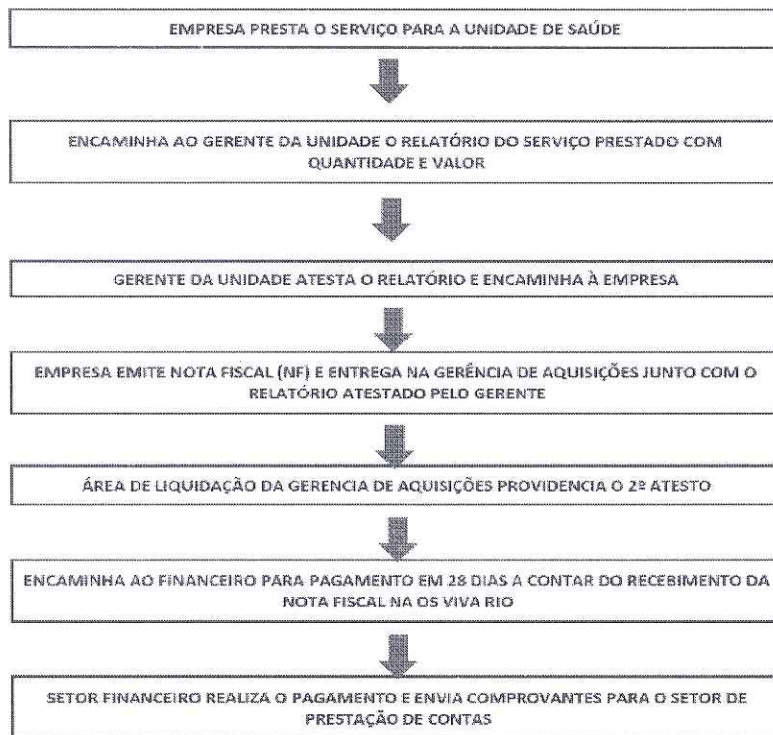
EMPRESA PRESTA O SERVIÇO PARA A UNIDADE DE SAÚDE

ENCAMINHA AO GERENTE DA UNIDADE O RELATÓRIO DO SERVIÇO PRESTADO COM QUANTIDADE E VALOR

GERENTE DA UNIDADE ATESTA O RELATÓRIO E ENCAMINHA À EMPRESA

EMPRESA EMITE NOTA FISCAL (NF) E ENTREGA NA GERÊNCIA DE AQUISIÇÕES JUNTO COM O RELATÓRIO ATESTADO PELO GERENTE

ÁREA DE LIQUIDAÇÃO DA GERENCIA DE AQUISIÇÕES PROVIDENCIA O 2º ATESTO

ENCAMINHA AO FINANCEIRO PARA PAGAMENTO EM 28 DIAS A CONTAR DO RECEBIMENTO DA NOTA FISCAL NA OS VIVA RIO

SETOR FINANCEIRO REALIZA O PAGAMENTO E ENVIA COMPROVANTES PARA O SETOR DE PRESTAÇÃO DE CONTAS